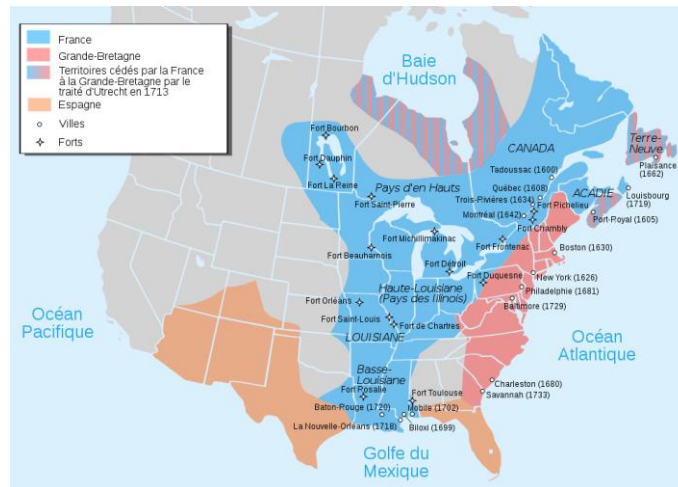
France
Grande-Bretagne
Territoires cédés par la France à la Grande-Bretagne par le traité d'Utrecht en 1713
Espagne
Villes
Forts

Baie d'Hudson

CANADA

Terre-Neuve
Plaisance (1662)
Louisbourg (1719)
ACADIE
Port-Royal (1605)

Fort Bourbon
Fort Dauphin
Fort La Reine
Pays d'en Hauts
Fort Saint-Pierre
Tadoussac (1600)
Québec (1608)
Trois-Rivières (1634)
Fort Pichelieu
Montréal (1642)
Fort Chambly
Fort Michilimakinac
Fort Frontenac
Boston (1630)
Fort Beauharnois
Fort Détroit
Fort Duquesne
New York (1626)
Philadelphie (1681)
Baltimore (1729)
Fort Orléans
Haute-Louisiane (Pays des Illinois)
Fort Saint-Louis
Fort de Chartres
LOUISIANE

Océan Pacifique

Océan Atlantique

Basse-Louisiane
Fort Rosalie
Fort Toulouse
Charleston (1680)
Savannah (1733)
Baton-Rouge (1720)
Mobile (1702)
La Nouvelle-Orléans (1718)
Biloxi (1699)

Golfe du Mexique